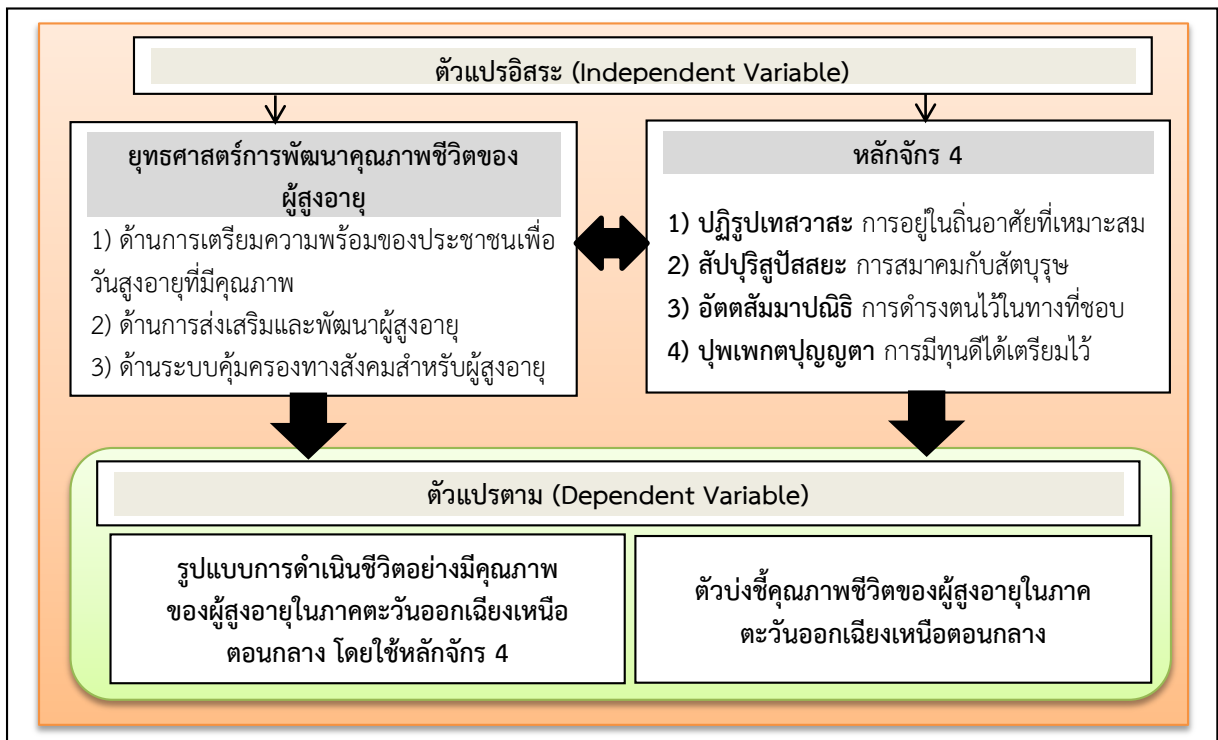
ตัวแปรอิสระ (Independent Variable)

ยุทธศาสตร์การพัฒนาคุณภาพชีวิตของผู้สูงอายุ

1) ด้านการเตรียมความพร้อมของประชาชนเพื่อวันสูงอายุที่มีคุณภาพ

2) ด้านการส่งเสริมและพัฒนาผู้สูงอายุ

3) ด้านระบบคุ้มครองทางสังคมสำหรับผู้สูงอายุ

หลักจักร 4

1) ปฏิรูปเทสวาสะ การอยู่ในถิ่นอาศัยที่เหมาะสม

2) สัปปุริสูปัสสยะ การสมาคมกับสัตบุรุษ

3) อัตตสัมมาปณิธิ การดำรงตนไว้ในทางที่ชอบ

4) ปุพเพกตปุญญตา การมีทุนดีได้เตรียมไว้

ตัวแปรตาม (Dependent Variable)

รูปแบบการดำเนินชีวิตอย่างมีคุณภาพของผู้สูงอายุในภาคตะวันออกเฉียงเหนือตอนกลาง โดยใช้หลักจักร 4

ตัวบ่งชี้คุณภาพชีวิตของผู้สูงอายุในภาคตะวันออกเฉียงเหนือตอนกลาง